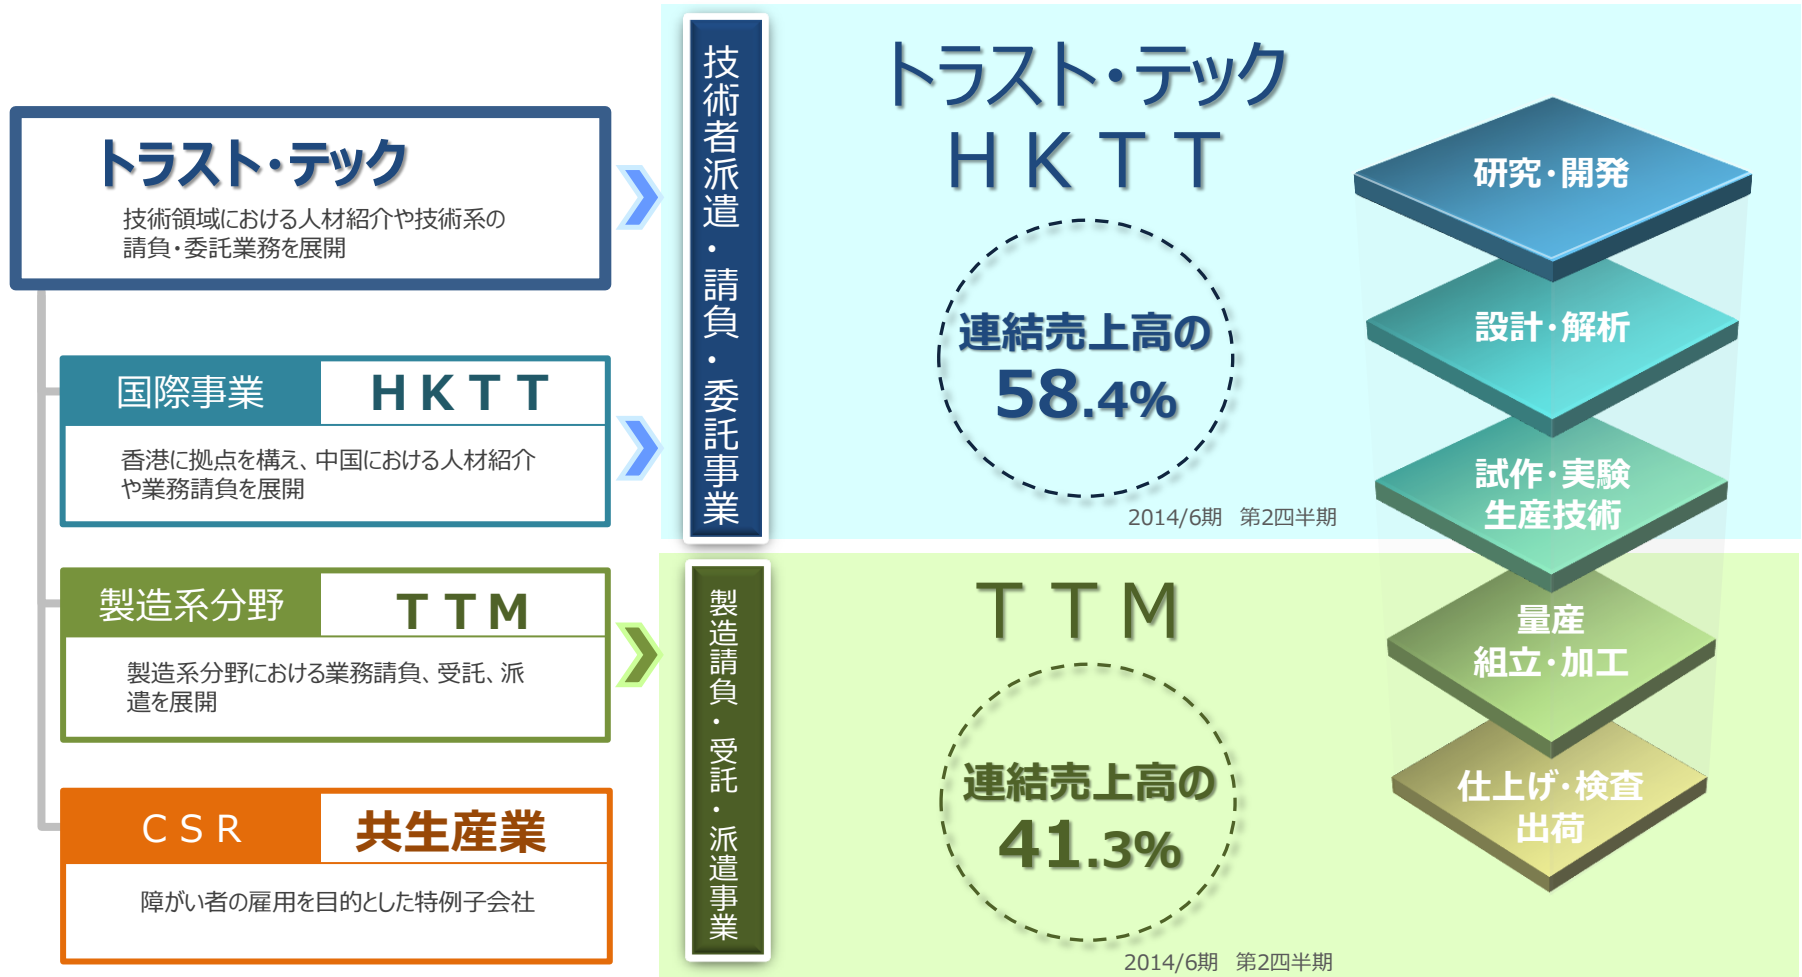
トラスト・テック

技術領域における人材紹介や技術系の請負・委託業務を展開

国際事業　HKTT

香港に拠点を構え、中国における人材紹介や業務請負を展開

製造系分野　TTM

製造系分野における業務請負、受託、派遣を展開

CSR　共生産業

障がい者の雇用を目的とした特例子会社

技術者派遣・請負・委託事業

トラスト・テック
HKTT

連結売上高の
58.4%

2014/6期　第2四半期

製造請負・受託・派遣事業

TTM

連結売上高の
41.3%

2014/6期　第2四半期

研究・開発

設計・解析

試作・実験
生産技術

量産
組立・加工

仕上げ・検査
出荷